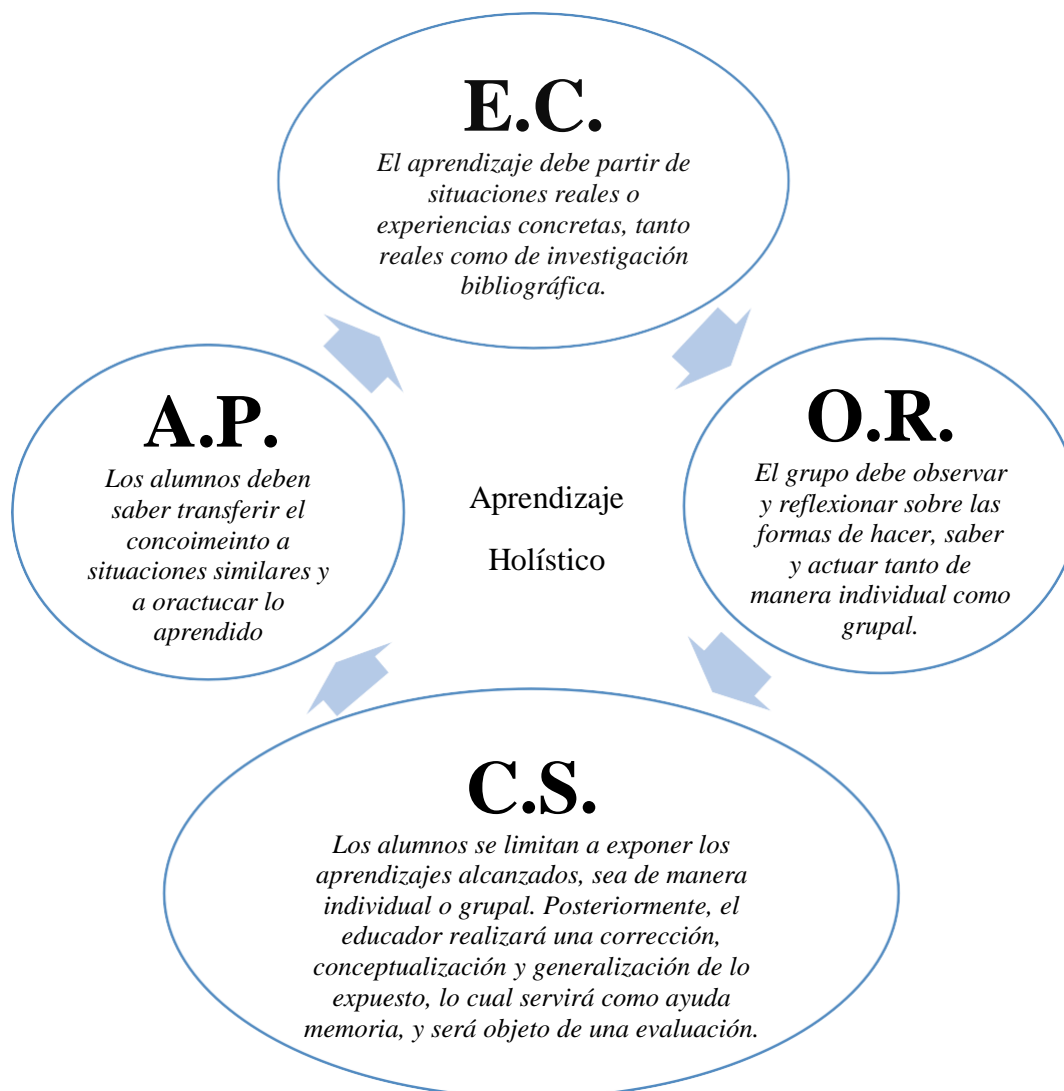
E.C.

El aprendizaje debe partir de situaciones reales o experiencias concretas, tanto reales como de investigación bibliográfica.

O.R.

El grupo debe observar y reflexionar sobre las formas de hacer, saber y actuar tanto de manera individual como grupal.

C.S.

Los alumnos se limitan a exponer los aprendizajes alcanzados, sea de manera individual o grupal. Posteriormente, el educador realizará una corrección, conceptualización y generalización de lo expuesto, lo cual servirá como ayuda memoria, y será objeto de una evaluación.

A.P.

Los alumnos deben saber transferir el concoimeinto a situaciones similares y a oractucar lo aprendido

Aprendizaje

Holístico